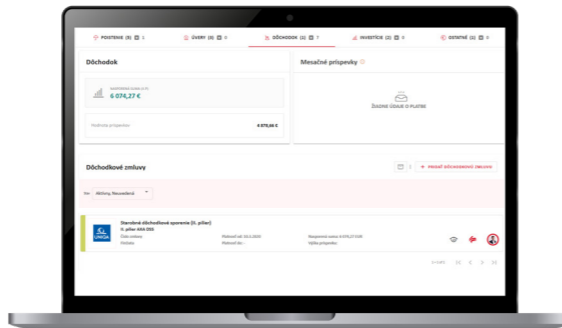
POISTENIE (5) 2 ÚVERY (0) 0 DÔCHODOK (1) 7 INVESTÍCIE (2) 0 OSTATNÉ (2) 0

Dôchodok

Nasporená suma (1/1)
6 074,27 €

Podielov príspevkov 6 074,27 €

Mesačné príspevky

ŽIADNE ÚDAJE O PLATBE

Dôchodkové zmluvy

1 + PRIDAŤ DÔCHODKOVÚ ZMLUVU

Aktívny, Neuzavretá

UNIQA

Starobné dôchodkové sporenie (II. pilier)
II. pilier AXA DSS
Číslo zmluvy
Dokumenty
Platnosť od: 20.1.2020
Platnosť do: -
Nasporená suma: 6 074,27 EUR
Výška príspevku: -

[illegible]